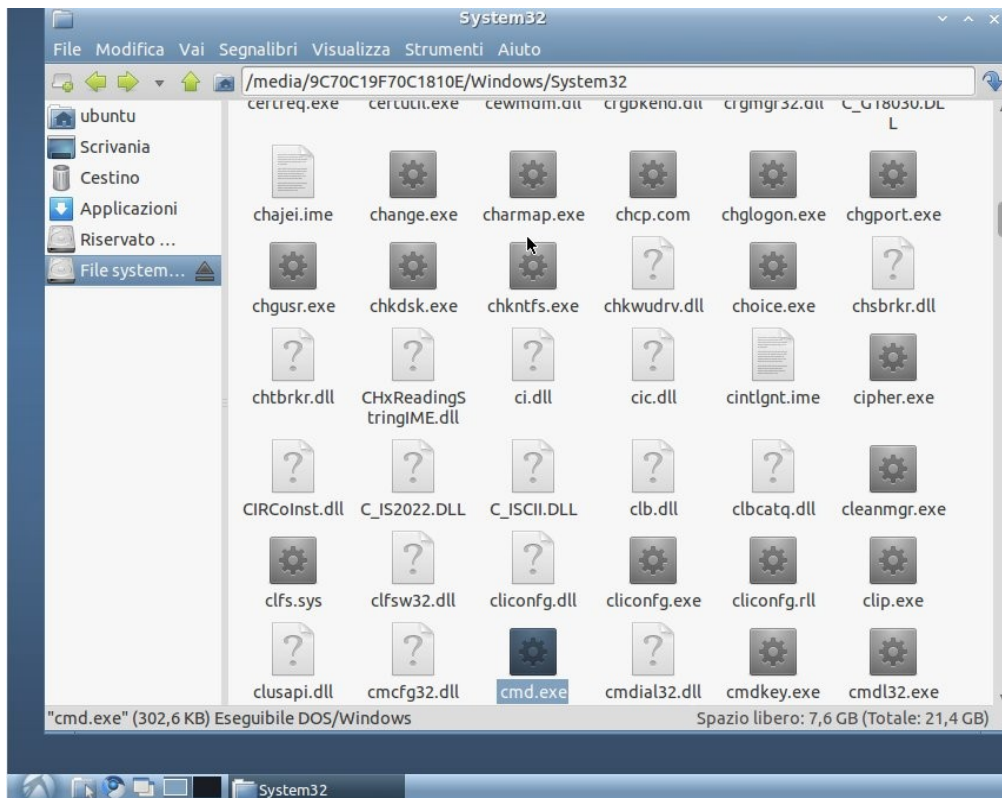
System32

File Modifica Vai Segnalibri Visualizza Strumenti Aiuto

/media/9C70C19F70C1810E/Windows/System32

ubuntu
Scrivania
Cestino
Applicazioni
Riservato ...
File system...

certreq.exe certutil.exe cewmdm.dll crgbkend.dll crgmgr32.dll C_G18030.DLL

chajei.ime change.exe charmap.exe chcp.com chglogon.exe chgport.exe

chgusr.exe chkdsk.exe chkntfs.exe chkwudrv.dll choice.exe chsbrkr.dll

chtbrkr.dll CHxReadingStringIME.dll ci.dll cic.dll cintlgnt.ime cipher.exe

CIRCoInst.dll C_IS2022.DLL C_ISCII.DLL clb.dll clbcatq.dll cleanmgr.exe

clfs.sys clfsw32.dll cliconfg.dll cliconfg.exe cliconfg.rll clip.exe

clusapi.dll cmcfg32.dll cmd.exe cmdial32.dll cmdkey.exe cmdl32.exe

"cmd.exe" (302,6 KB) Eseguibile DOS/Windows

Spazio libero: 7,6 GB (Totale: 21,4 GB)

System32